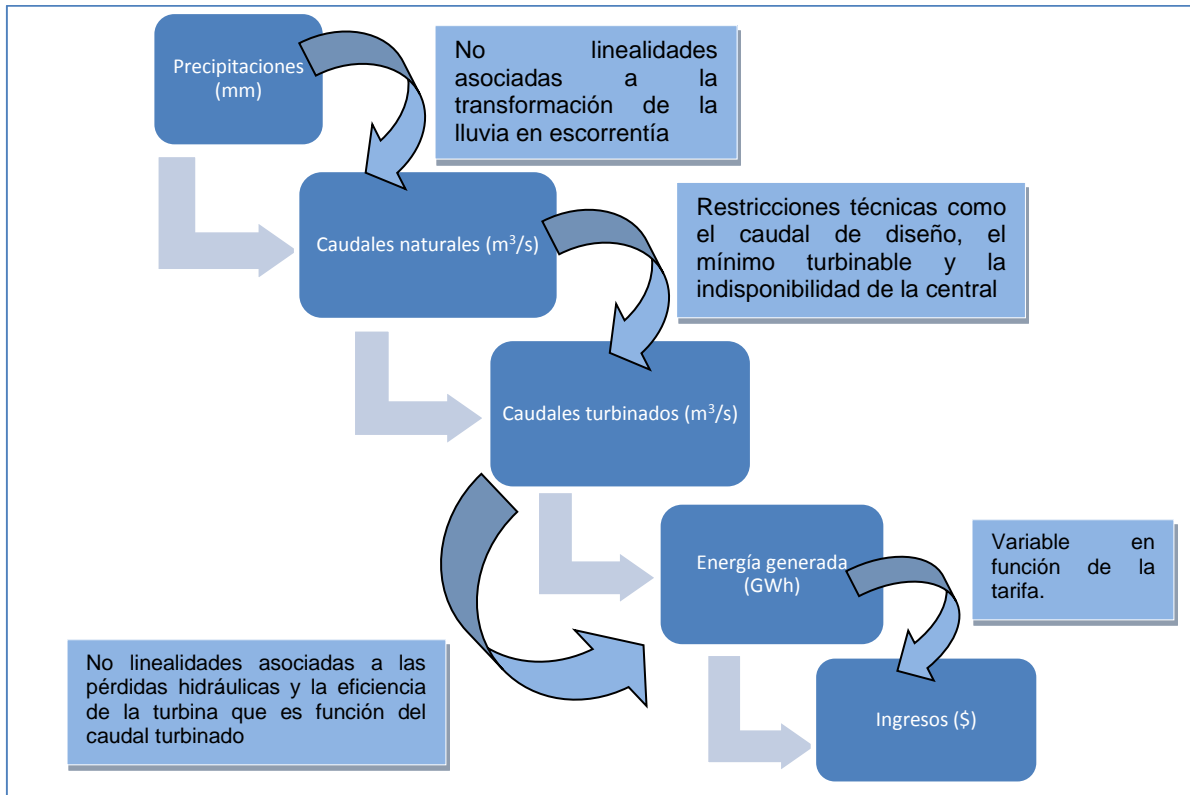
Precipitaciones (mm)

No linealidades asociadas a la transformación de la lluvia en escorrentía

Caudales naturales ($m^3/s$)

Restricciones técnicas como el caudal de diseño, el mínimo turbinable y la indisponibilidad de la central

Caudales turbinados ($m^3/s$)

Energía generada (GWh)

Variable en función de la tarifa.

No linealidades asociadas a las pérdidas hidráulicas y la eficiencia de la turbina que es función del caudal turbinado

Ingresos ($)